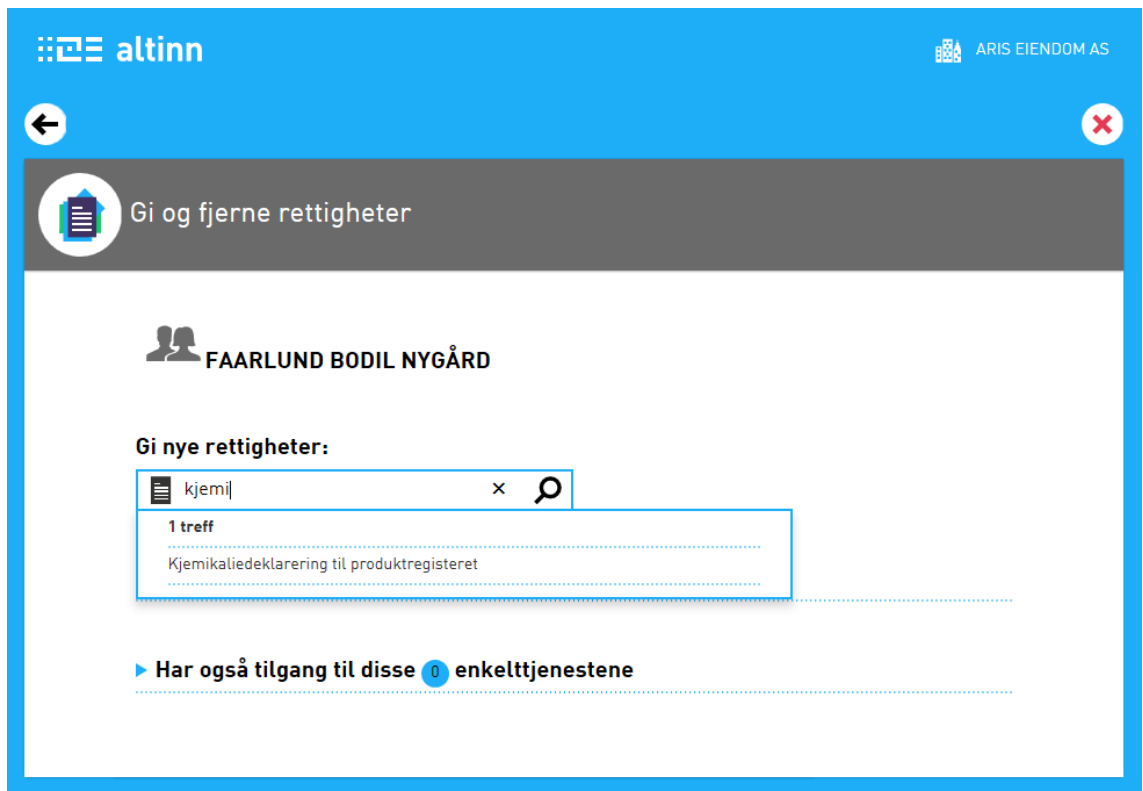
altinn

ARIS EIENDOM AS

Gi og fjerne rettigheter

FAARLUND BODIL NYGÅRD

Gi nye rettigheter:

kjemi

1 treff

Kjemikaliedeklarering til produktregisteret

Har også tilgang til disse 0 enkelttjenestene